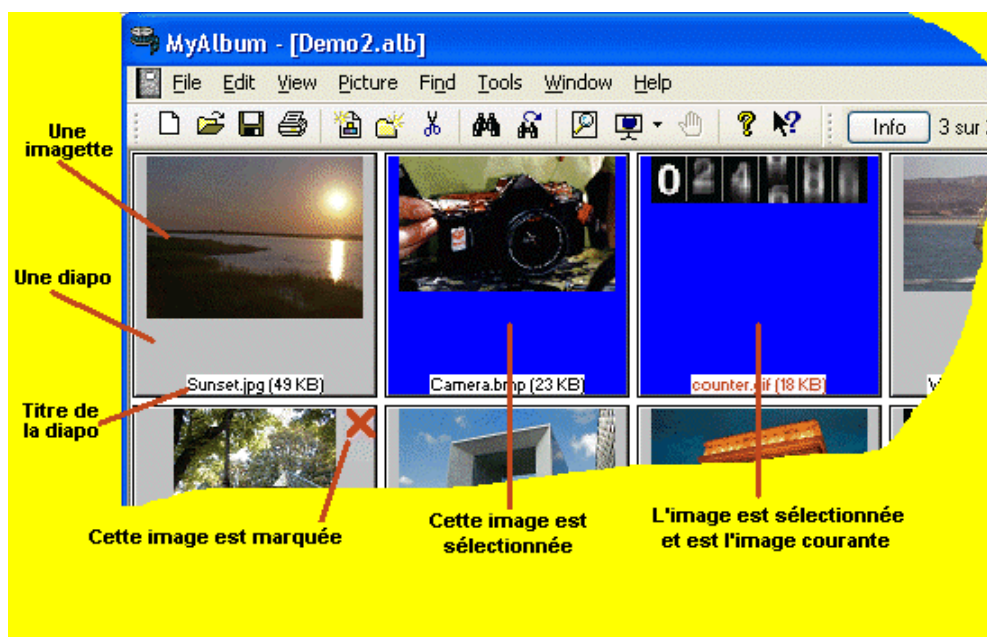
MyAlbum - [Demo2.alb]

File Edit View Picture Find Tools Window Help

Info 3 sur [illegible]

Une imagette

Une diapo

Titre de la diapo

0 2 4 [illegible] 8 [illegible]

Sunset.jpg (49 KB)

Camera.bmp (23 KB)

counter.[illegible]if (18 KB)

V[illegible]

Cette image est marquée

Cette image est sélectionnée

L'image est sélectionnée et est l'image courante